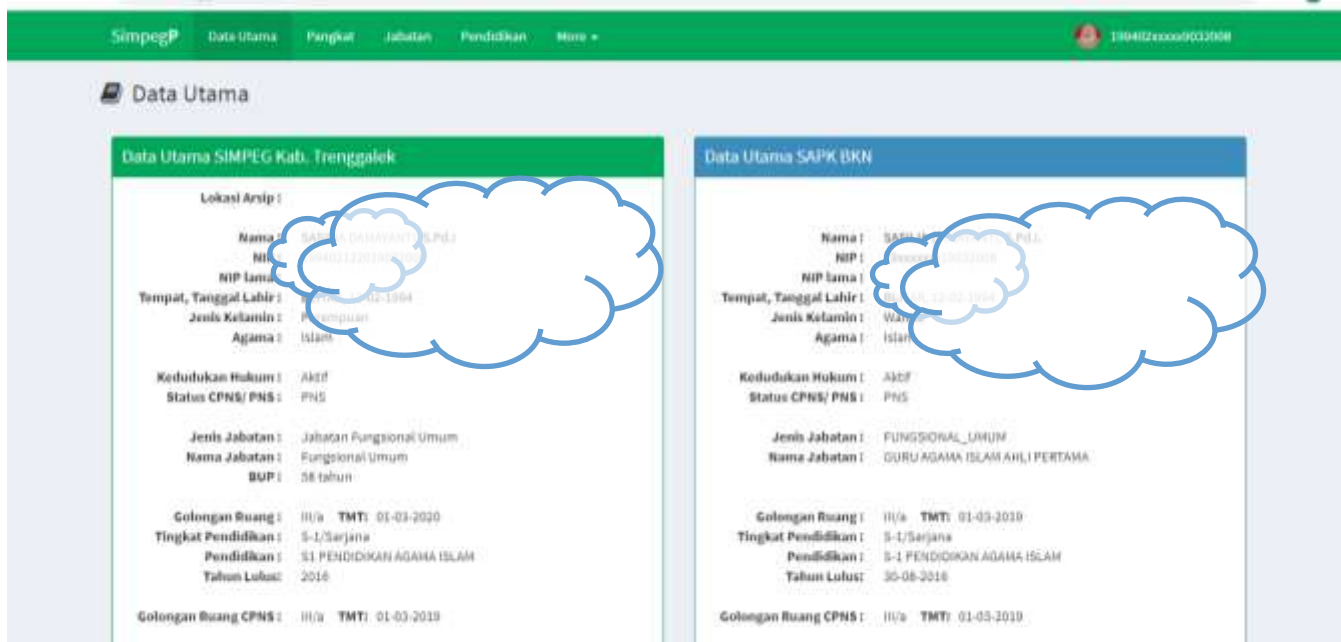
SimpegP Data Utama Pangkat Jabatan Pendidikan More ▾ 199402xxxxx9032008

Data Utama

Data Utama SIMPEG Kab. Trenggalek

Lokasi Arsip :

Nama : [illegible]
NIP : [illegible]
NIP lama :
Tempat, Tanggal Lahir : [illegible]
Jenis Kelamin : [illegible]
Agama : Islam

Kedudukan Hukum : Aktif
Status CPNS/ PNS : PNS

Jenis Jabatan : Jabatan Fungsional Umum
Nama Jabatan : Fungsional Umum
BUP : 58 tahun

Golongan Ruang : III/a TMT: 01-03-2020
Tingkat Pendidikan : S-1/Sarjana
Pendidikan : S1 PENDIDIKAN AGAMA ISLAM
Tahun Lulus: 2016

Golongan Ruang CPNS : III/a TMT: 01-03-2019

Data Utama SAPK BKN

Nama : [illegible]
NIP : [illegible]
NIP lama :
Tempat, Tanggal Lahir : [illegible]
Jenis Kelamin : Wan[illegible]
Agama : Islan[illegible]

Kedudukan Hukum : Aktif
Status CPNS/ PNS : PNS

Jenis Jabatan : FUNGSIONAL_UMUM
Nama Jabatan : GURU AGAMA ISLAM AHLI PERTAMA

Golongan Ruang : III/a TMT: 01-03-2019
Tingkat Pendidikan : S-1/Sarjana
Pendidikan : S-1 PENDIDIKAN AGAMA ISLAM
Tahun Lulus: 30-08-2016

Golongan Ruang CPNS : III/a TMT: 01-03-2019